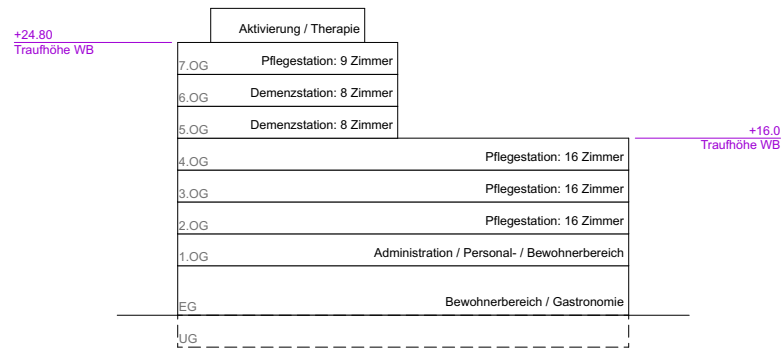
Aktivierung / Therapie

+24.80
Traufhöhe WB

7.OG Pflegestation: 9 Zimmer

6.OG Demenzstation: 8 Zimmer

5.OG Demenzstation: 8 Zimmer

+16.0
Traufhöhe WB

4.OG Pflegestation: 16 Zimmer

3.OG Pflegestation: 16 Zimmer

2.OG Pflegestation: 16 Zimmer

1.OG Administration / Personal- / Bewohnerbereich

EG Bewohnerbereich / Gastronomie

UG